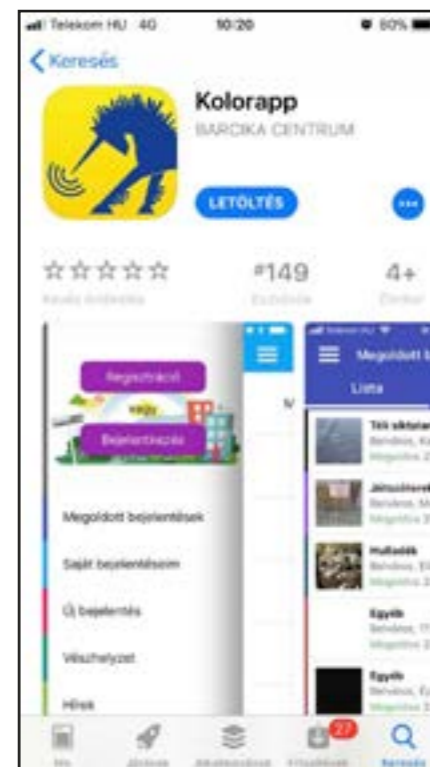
Telekom HU 4G 10:20 80%

Keresés

Kolorapp

BARCIKA CENTRUM

LETÖLTÉS

☆☆☆☆☆ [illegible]

#149 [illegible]

4+ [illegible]

Regisztráció

Bejelentkezés

Megoldott bejelentések

Saját bejelentéseim

Új bejelentés

Vészhelyzet

Hírek

Megoldott b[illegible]

Lista

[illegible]

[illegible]

Hulladék

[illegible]

Egyéb

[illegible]

Egyéb

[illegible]

27

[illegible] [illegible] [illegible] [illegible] Keresés